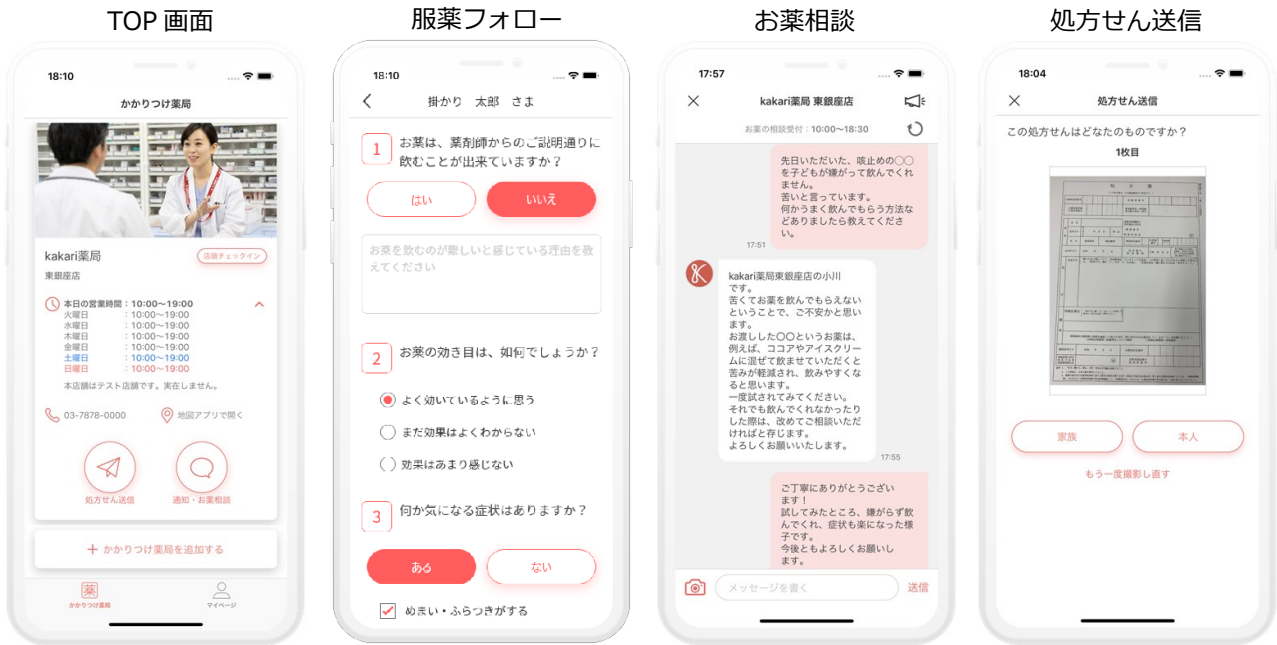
TOP 画面

18:10

かかりつけ薬局

kakari薬局
東銀座店
店頭チェックイン

本日の営業時間：10:00〜19:00
火曜日　：10:00〜19:00
水曜日　：10:00〜19:00
木曜日　：10:00〜19:00
金曜日　：10:00〜19:00
土曜日　：10:00〜19:00
日曜日　：10:00〜19:00
本店舗はテスト店舗です。実在しません。

03-7878-0000
地図アプリで開く

処方せん送信
通知・お薬相談

+ かかりつけ薬局を追加する

薬
かかりつけ薬局
マイページ

服薬フォロー

18:10

掛かり　太郎　さま

1 お薬は、薬剤師からのご説明通りに飲むことが出来ていますか？

はい
いいえ

お薬を飲むのが難しいと感じている理由を教えてください

2 お薬の効き目は、如何でしょうか？

よく効いているように思う
まだ効果はよくわからない
効果はあまり感じない

3 何か気になる症状はありますか？

ある
ない

めまい・ふらつきがする

お薬相談

17:57

kakari薬局 東銀座店

お薬の相談受付：10:00〜18:30

先日いただいた、咳止めの〇〇を子どもが嫌がって飲んでくれません。
苦いと言っています。
何かうまく飲んでもらう方法などありましたら教えてください。

17:51

kakari薬局東銀座店の小川です。
苦くてお薬を飲んでもらえないということで、ご不安かと思います。
お渡しした〇〇というお薬は、例えば、ココアやアイスクリームに混ぜて飲ませていただくと苦みが軽減され、飲みやすくなると思います。
一度試されてみてください。
それでも飲んでくれなかったりした際は、改めてご相談いただければと存じます。
よろしくお願いいたします。

17:55

ご丁寧にありがとうございます！
試してみたところ、嫌がらず飲んでくれ、症状も楽になった様子です。
今後ともよろしくお願いします。

メッセージを書く
送信

処方せん送信

18:04

処方せん送信

この処方せんはどなたのものですか？

1枚目

家族
本人

もう一度撮影し直す